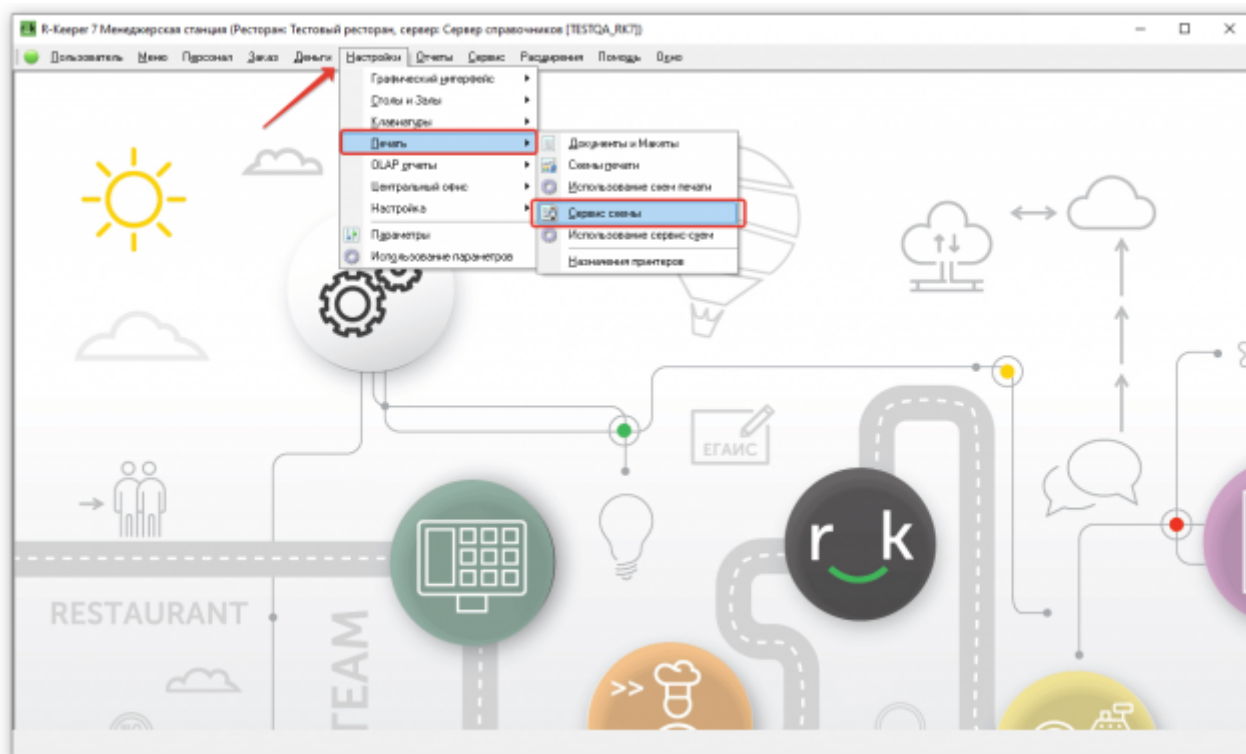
R-Keeper 7 Менеджерская станция (Ресторан: Тестовый ресторан, сервер: Сервер справочников [TESTQA_RK7])

Пользователь Меню Персонал Заказ Деньги Настройки Отчеты Сервис Расширения Помощь Окно

Графический интерфейс
Столы и Залы
Клавиатуры
Печать
OLAP отчеты
Центральный офис
Настройка
Параметры
Использование параметров

Документы и Макеты
Схемы печати
Использование схем печати
Сервис схемы
Использование сервис-схем
Назначения принтеров

ЕГАИС

r_k

RESTAURANT

TEAM